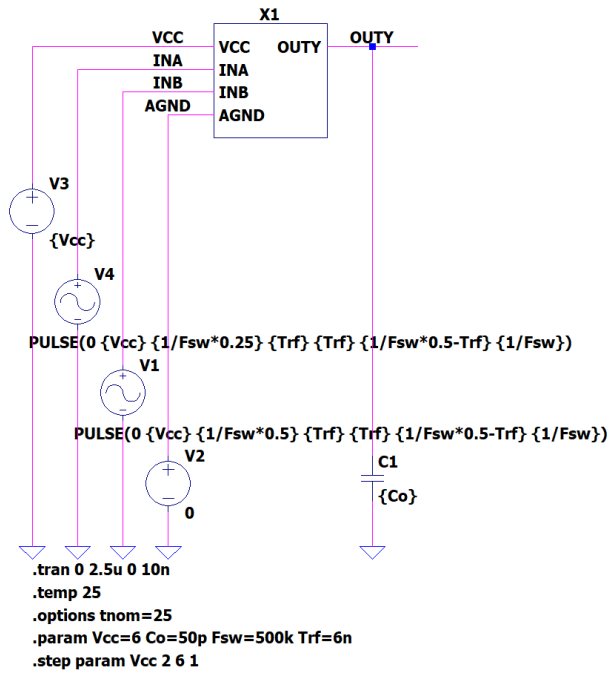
X1

VCC
INA
INB
AGND

VCC
INA
INB
AGND
OUTY

OUTY

V3
{Vcc}

V4
PULSE(0 {Vcc} {1/Fsw*0.25} {Trf} {Trf} {1/Fsw*0.5-Trf} {1/Fsw})

V1
PULSE(0 {Vcc} {1/Fsw*0.5} {Trf} {Trf} {1/Fsw*0.5-Trf} {1/Fsw})

V2
0

C1
{Co}

.tran 0 2.5u 0 10n
.temp 25
.options tnom=25
.param Vcc=6 Co=50p Fsw=500k Trf=6n
.step param Vcc 2 6 1